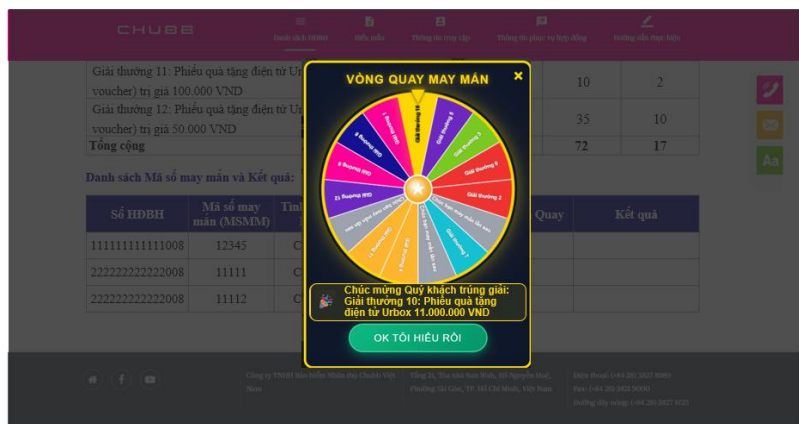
CHUBB

Danh sách HĐBH
Biểu mẫu
Thông tin truy cập
Thông tin phục vụ hợp đồng
Hướng dẫn thực hiện

Giải thưởng 11: Phiếu quà tặng điện tử Ur
voucher) trị giá 100.000 VND
Giải thưởng 12: Phiếu quà tặng điện tử Ur
voucher) trị giá 50.000 VND
Tổng cộng

| | | |
|---|---|---|
| | 10 | 2 |
| | 35 | 10 |
| | 72 | 17 |

Danh sách Mã số may mắn và Kết quả:

| Số HĐBH | Mã số may mắn (MSMM) | Tìn | Quay | Kết quả |
|---|---|---|---|---|
| 111111111111008 | 12345 | C | | |
| 222222222222008 | 11111 | C | | |
| 222222222222008 | 11112 | C | | |

VÒNG QUAY MAY MẮN
×

Giải thưởng 10
Giải thưởng 5
Giải thưởng 3
Giải thưởng 6
Giải thưởng 2
Chúc bạn may mắn lần sau
Giải thưởng 7
Chúc bạn may mắn lần sau
Giải thưởng 4
Giải thưởng 11
Chúc bạn may mắn lần sau
Giải thưởng 12
Giải thưởng 9
Giải thưởng 8
Giải thưởng 1

Chúc mừng Quý khách trúng giải:
Giải thưởng 10: Phiếu quà tặng điện tử Urbox 11.000.000 VND

OK TÔI HIỂU RỒI

Aa

Công ty TNHH Bảo hiểm Nhân thọ Chubb Việt Nam
Tầng 21, Tòa nhà Sun Wah, 115 Nguyễn Huệ, Phường Sài Gòn, TP. Hồ Chí Minh, Việt Nam
Điện thoại: (+84 28) 3827 8989
Fax: (+84 28) 3821 9000
Đường dây nóng: (+84 28) 3827 8123